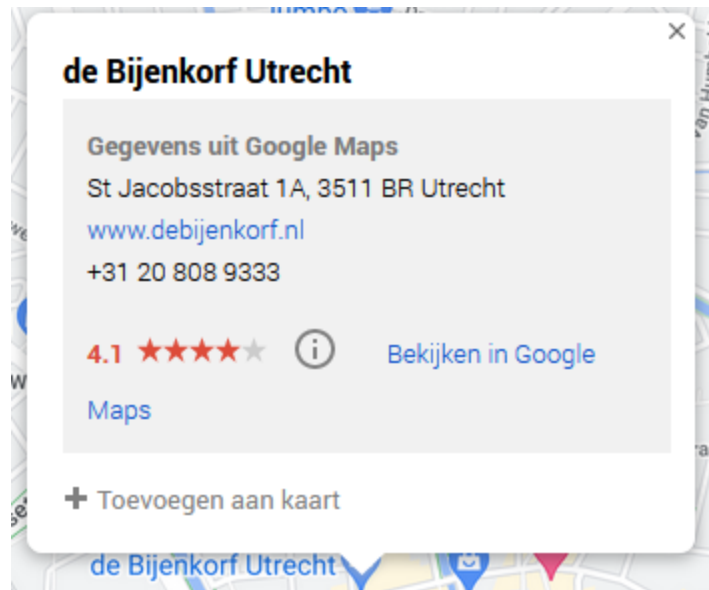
Jumbo

×

de Bijenkorf Utrecht

Gegevens uit Google Maps
St Jacobsstraat 1A, 3511 BR Utrecht
www.debijenkorf.nl
+31 20 808 9333

4.1 ★★★★★ ⓘ Bekijken in Google Maps

+ Toevoegen aan kaart

de Bijenkorf Utrecht